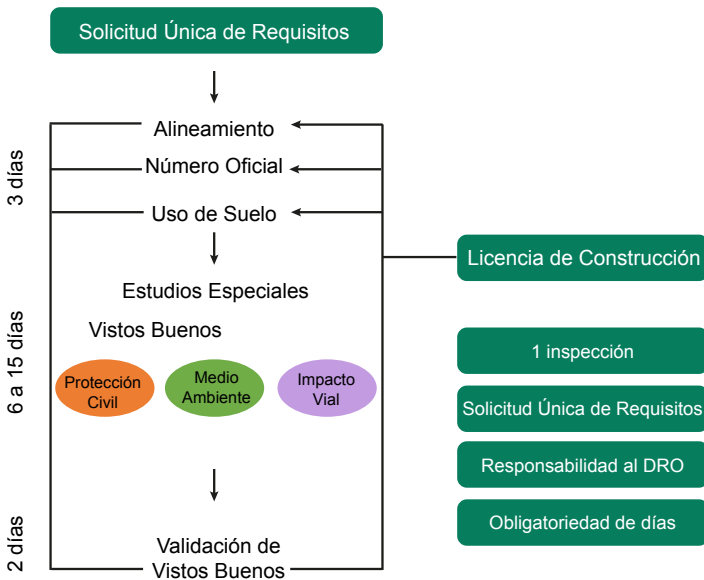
Solicitud Única de Requisitos

3 días

Alineamiento

Número Oficial

Uso de Suelo

Licencia de Construcción

6 a 15 días

Estudios Especiales

Vistos Buenos

Protección Civil

Medio Ambiente

Impacto Vial

1 inspección

Solicitud Única de Requisitos

Responsabilidad al DRO

Obligatoriedad de días

2 días

Validación de Vistos Buenos